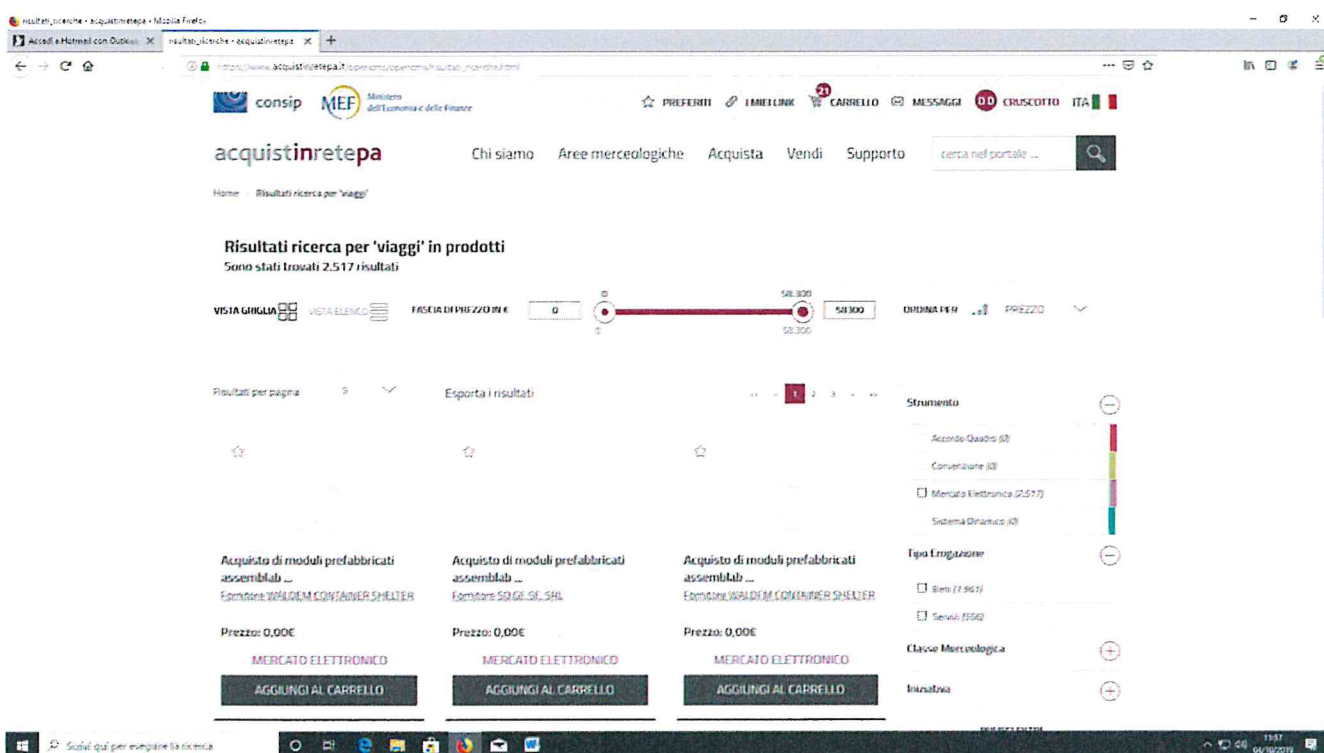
risultati_ricerche - acquistinretepa - Mozilla Firefox

Accedi a Hotmail con Outlook ×   risultati_ricerche - acquistinretepa ×   +

https://www.acquistinretepa.it/opencms/opencms/risultati_ricerche.html

consip   MEF Ministero dell'Economia e delle Finanze

☆ PREFERITI   I MIEI LINK   21 CARRELLO   MESSAGGI   DD CRUSCOTTO   ITA

acquistinretepa   Chi siamo   Aree merceologiche   Acquista   Vendi   Supporto   cerca nel portale ...

Home › Risultati ricerca per 'viaggi'

Risultati ricerca per 'viaggi' in prodotti
Sono stati trovati 2.517 risultati

VISTA GRIGLIA   VISTA ELENCO   FASCIA DI PREZZO IN €   0   0   58.300   58300   ORDINA PER   PREZZO

Risultati per pagina   3   Esporta i risultati   1 2 3

Strumento
Accordo Quadro (0)
Convenzione (0)
Mercato Elettronico (2.517)
Sistema Dinamico (0)

Tipo Erogazione
Beni (1.961)
Servizi (556)

Classe Merceologica

Iniziativa

Acquisto di moduli prefabbricati assemblab ...
Fornitore WALDEM CONTAINER SHELTER
Prezzo: 0,00€
MERCATO ELETTRONICO
AGGIUNGI AL CARRELLO

Acquisto di moduli prefabbricati assemblab ...
Fornitore SO.GE.SE. SRL
Prezzo: 0,00€
MERCATO ELETTRONICO
AGGIUNGI AL CARRELLO

Acquisto di moduli prefabbricati assemblab ...
Fornitore WALDEM CONTAINER SHELTER
Prezzo: 0,00€
MERCATO ELETTRONICO
AGGIUNGI AL CARRELLO

Scrivi qui per eseguire la ricerca   11:57 01/10/2019